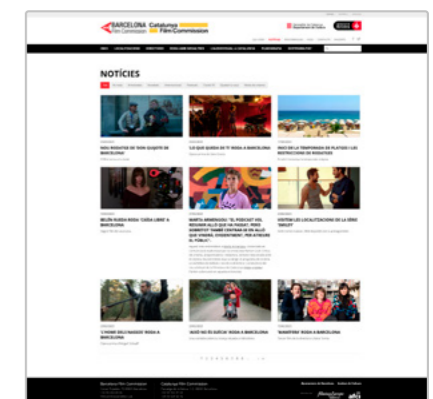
BARCELONA Film Commission Catalunya Film Commission

NOTÍCIES

NOU RODATGE DE TONI DUQUETTE BARCELONA

"LO QUE QUEDA DE TI" RODA A BARCELONA

INICI DE LA TEMPORADA DE PLATGES I LES RESTRICCIONS DE RODATGES

BELÉN RUEDA RODA 'CAÍDA LIBRE' A BARCELONA

MARTA ARMENGOU: "EL PODCAST HO... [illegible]

VISITEM LES LOCALITZACIONS DE LA SÈRIE 'SMILEY'

'L'HOME DELS NASSOS' RODA A BARCELONA

'AIXÒ NO ÉS SUÈCIA' RODA A BARCELONA

'BANDYTER' RODA A BARCELONA

Barcelona Film Commission

Catalunya Film Commission